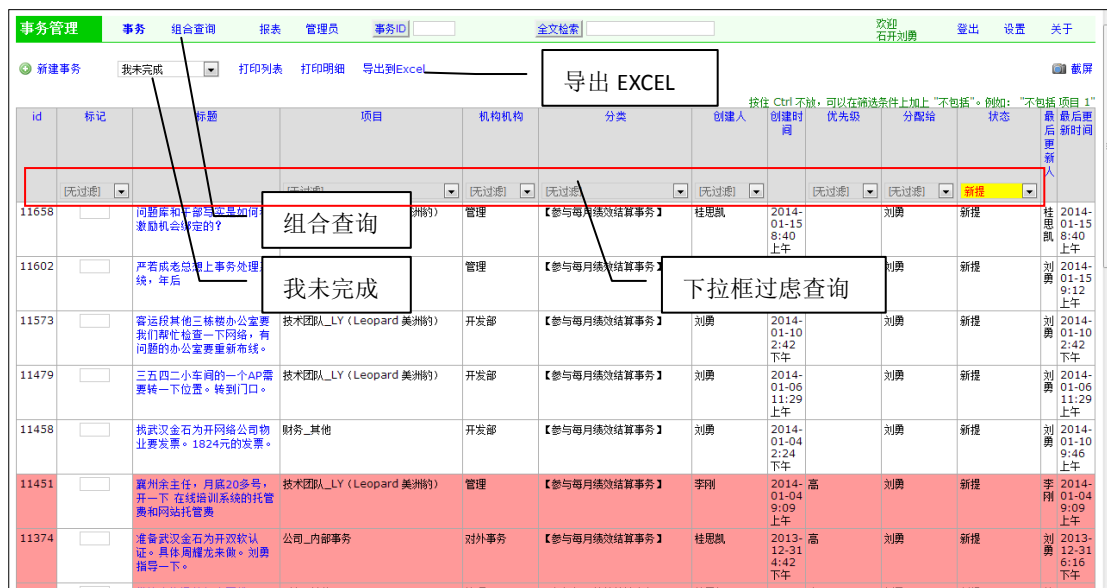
事务管理 事务 组合查询 报表 管理员 事务ID 全文检索 欢迎 石开刘勇 登出 设置 关于

新建事务 我未完成 打印列表 打印明细 导出到Excel 导出 EXCEL 截屏

按住 Ctrl 不放，可以在筛选条件上加上 "不包括"。例如："不包括 项目 1"

| id | 标记 | 标题 | 项目 | 机构机构 | 分类 | 创建人 | 创建时间 | 优先级 | 分配给 | 状态 | 最后更新人 | 最后更新时间 |
|---|---|---|---|---|---|---|---|---|---|---|---|---|
| | [无过滤] | | [无过滤] | [无过滤] | [无过滤] | [无过滤] | | [无过滤] | [无过滤] | 新提 | | |
| 11658 | | 问题库和干部与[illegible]加何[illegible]激励机会绑定的？ | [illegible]韵) | 管理 | 【参与每月绩效结算事务】 | 桂思凯 | 2014-01-15 8:40 上午 | | 刘勇 | 新提 | 桂思凯 | 2014-01-15 8:40 上午 |
| 11602 | | 严若成老总想上事务处理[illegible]线，年后 | | 管理 | 【参与每月绩效结算事务】 | | | | 刘勇 | 新提 | 刘勇 | 2014-01-15 9:12 上午 |
| 11573 | | 音运段其他三栋楼办公室要我们帮忙检查一下网络，有问题的办公室要重新布线。 | 技术团队_LY（Leopard 美洲豹） | 开发部 | 【参与每月绩效结算事务】 | 刘勇 | 2014-01-10 2:42 下午 | | 刘勇 | 新提 | 刘勇 | 2014-01-10 2:42 下午 |
| 11479 | | 三五四二小车间的一个AP需要转一下位置。转到门口。 | 技术团队_LY（Leopard 美洲豹） | 开发部 | 【参与每月绩效结算事务】 | 刘勇 | 2014-01-06 11:29 上午 | | 刘勇 | 新提 | 刘勇 | 2014-01-06 11:29 上午 |
| 11458 | | 找武汉金石为开网络公司物业要发票。1824元的发票。 | 财务_其他 | 开发部 | 【参与每月绩效结算事务】 | 刘勇 | 2014-01-04 2:24 下午 | | 刘勇 | 新提 | 刘勇 | 2014-01-10 9:46 上午 |
| 11451 | | 襄州余主任，月底20多号，开一下 在线培训系统的托管费和网站托管费 | 技术团队_LY（Leopard 美洲豹） | 管理 | 【参与每月绩效结算事务】 | 李刚 | 2014-01-04 9:09 上午 | 高 | 刘勇 | 新提 | 李刚 | 2014-01-04 9:09 上午 |
| 11374 | | 准备武汉金石为开双软认证。具体周耀龙来做。刘勇指导一下。 | 公司_内部事务 | 对外事务 | 【参与每月绩效结算事务】 | 桂思凯 | 2013-12-31 4:42 下午 | 高 | 刘勇 | 新提 | 刘勇 | 2013-12-31 6:16 下午 |

组合查询
我未完成
下拉框过虑查询